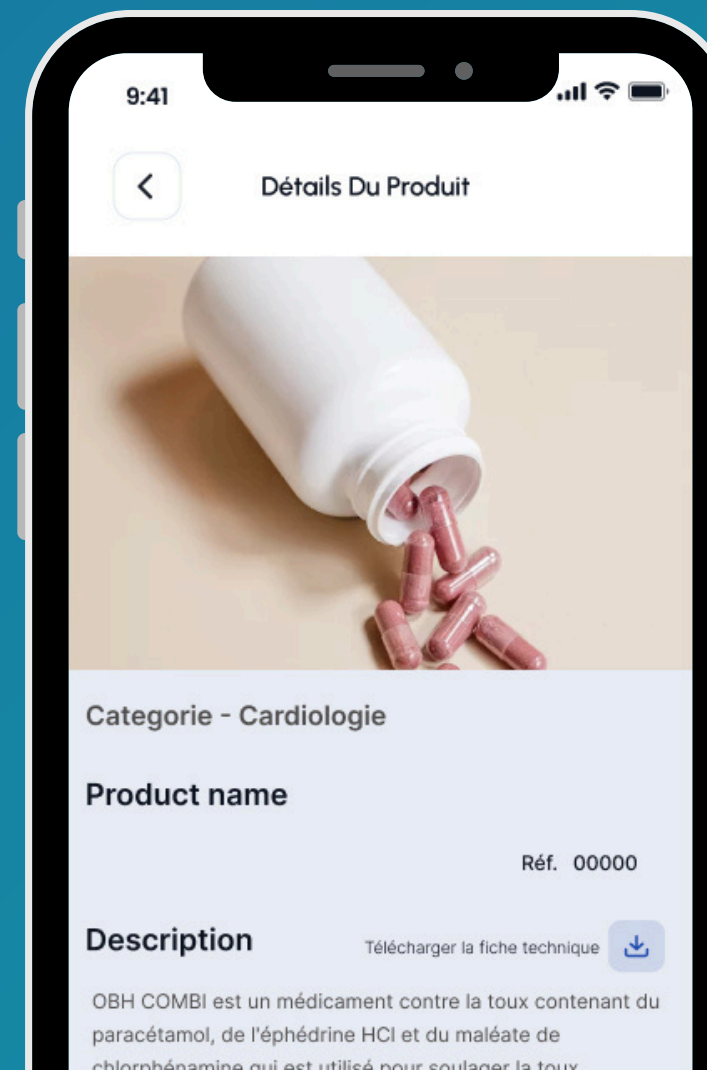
9:41

Détails Du Produit

Categorie - Cardiologie

Product name

Réf. 00000

Description

Télécharger la fiche technique

OBH COMBI est un médicament contre la toux contenant du paracétamol, de l'éphédrine HCl et du maléate de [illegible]